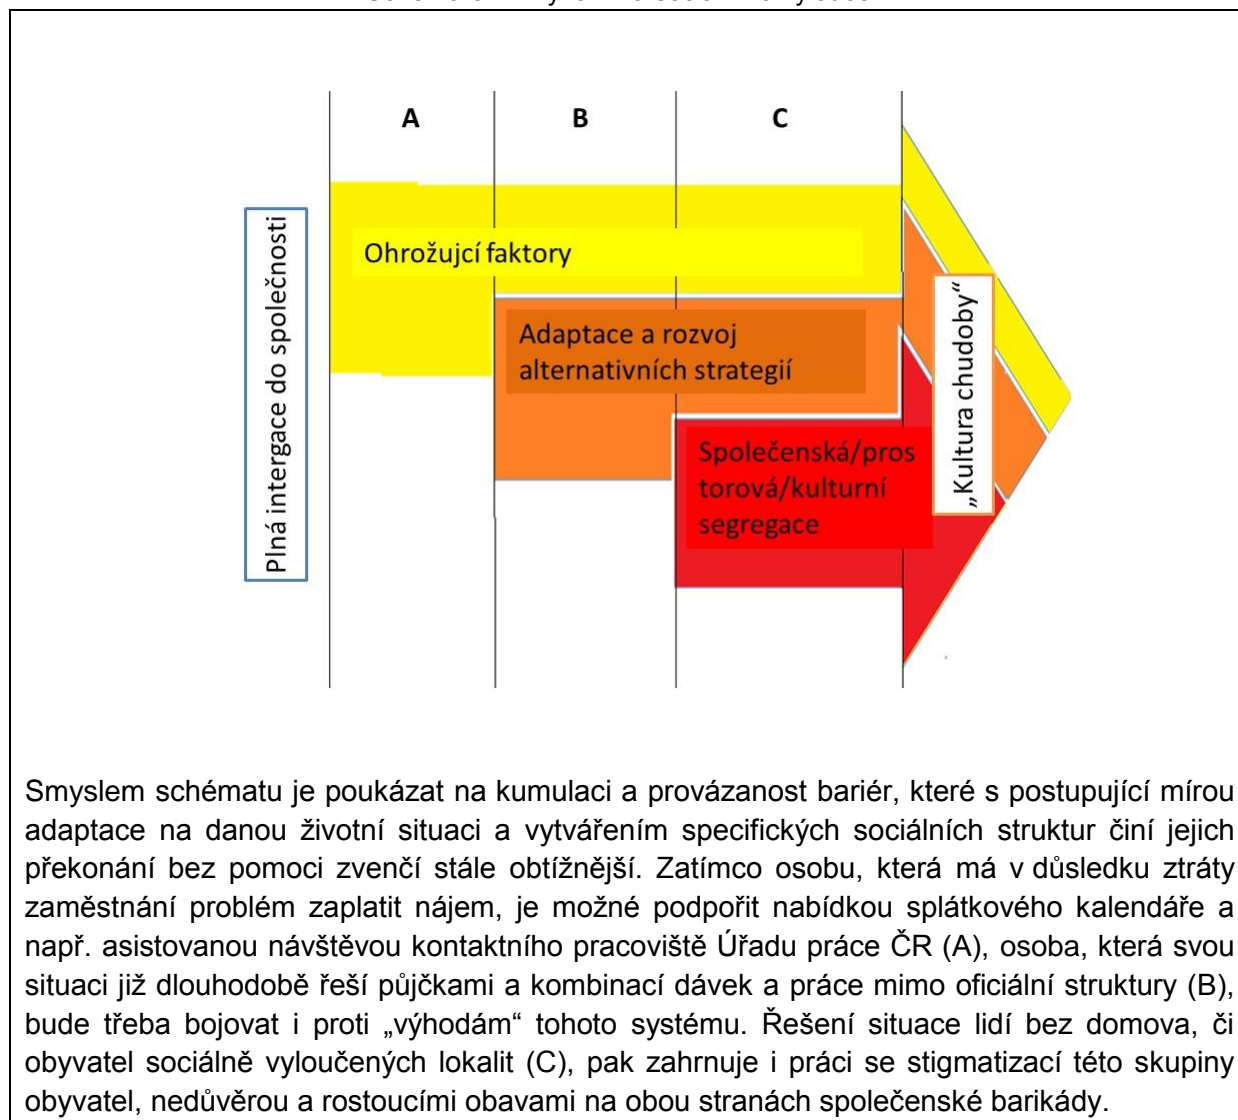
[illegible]

A

B

C

Plná intergace do společnosti

Ohrožujcí faktory

Adaptace a rozvoj alternativních strategií

Společenská/prostorová/kulturní segregace

„Kultura chudoby"

Smyslem schématu je poukázat na kumulaci a provázanost bariér, které s postupující mírou adaptace na danou životní situaci a vytvářením specifických sociálních struktur činí jejich překonání bez pomoci zvenčí stále obtížnější. Zatímco osobu, která má v důsledku ztráty zaměstnání problém zaplatit nájem, je možné podpořit nabídkou splátkového kalendáře a např. asistovanou návštěvou kontaktního pracoviště Úřadu práce ČR (A), osoba, která svou situaci již dlouhodobě řeší půjčkami a kombinací dávek a práce mimo oficiální struktury (B), bude třeba bojovat i proti „výhodám" tohoto systému. Řešení situace lidí bez domova, či obyvatel sociálně vyloučených lokalit (C), pak zahrnuje i práci se stigmatizací této skupiny obyvatel, nedůvěrou a rostoucími obavami na obou stranách společenské barikády.